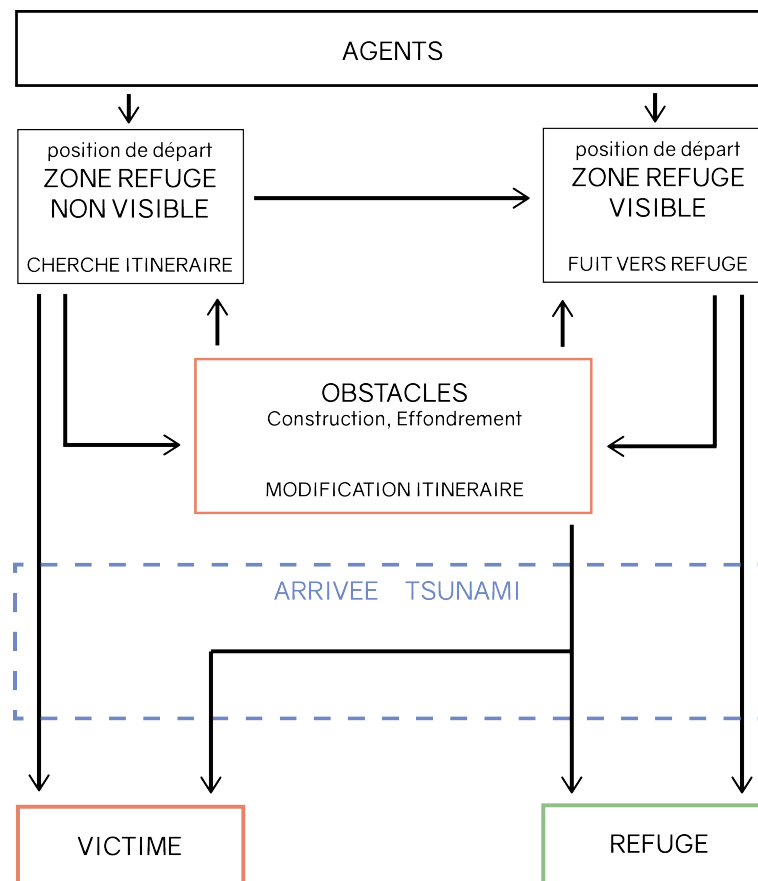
AGENTS

position de départ
ZONE REFUGE
NON VISIBLE

CHERCHE ITINERAIRE

position de départ
ZONE REFUGE
VISIBLE

FUIT VERS REFUGE

OBSTACLES
Construction, Effondrement

MODIFICATION ITINERAIRE

ARRIVEE TSUNAMI

VICTIME

REFUGE